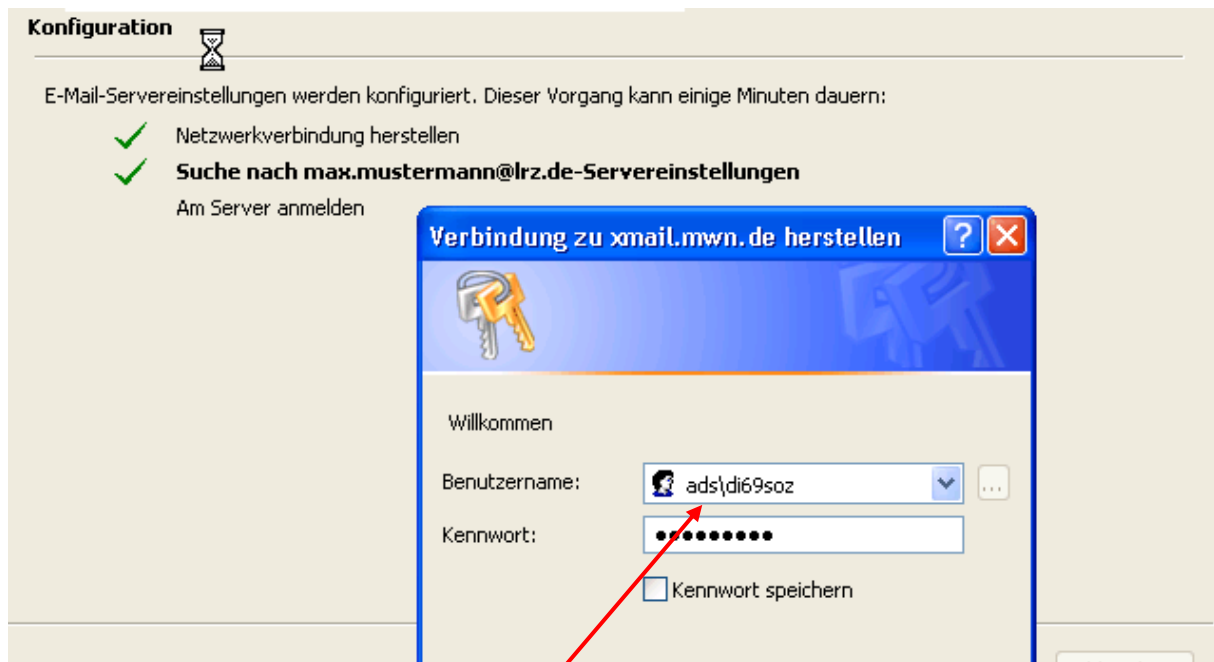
Konfiguration

E-Mail-Servereinstellungen werden konfiguriert. Dieser Vorgang kann einige Minuten dauern:

Netzwerkverbindung herstellen

Suche nach max.mustermann@lrz.de-Servereinstellungen

Am Server anmelden

Verbindung zu xmail.mwn.de herstellen

Willkommen

Benutzername: ads\di69soz

Kennwort: ••••••••••

Kennwort speichern